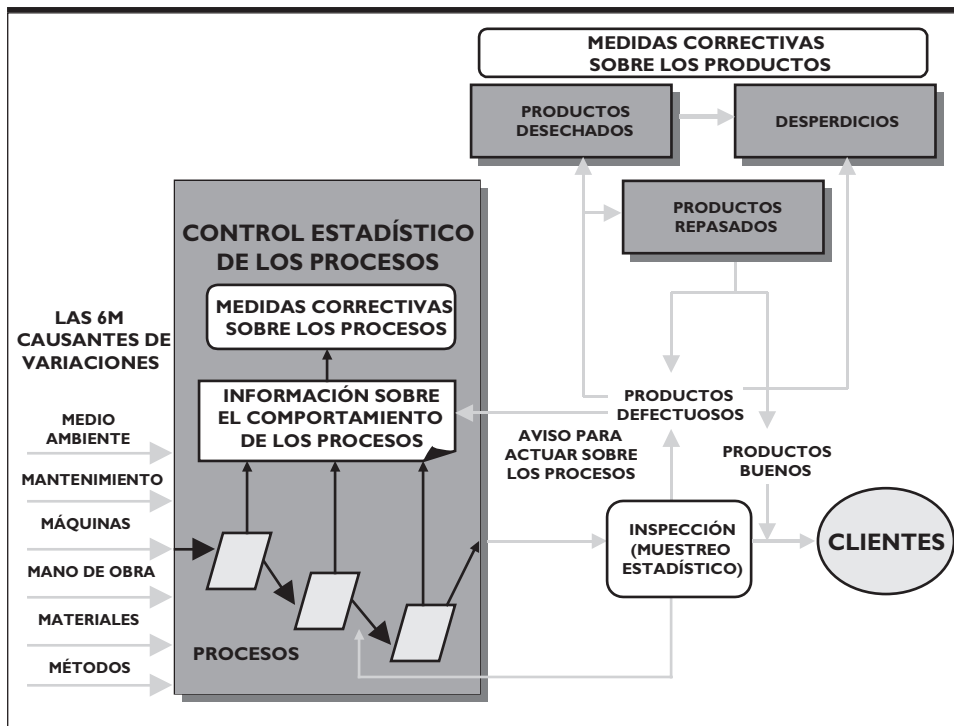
MEDIDAS CORRECTIVAS SOBRE LOS PRODUCTOS

PRODUCTOS DESECHADOS

DESPERDICIOS

PRODUCTOS REPASADOS

CONTROL ESTADÍSTICO DE LOS PROCESOS

MEDIDAS CORRECTIVAS SOBRE LOS PROCESOS

LAS 6M CAUSANTES DE VARIACIONES

INFORMACIÓN SOBRE EL COMPORTAMIENTO DE LOS PROCESOS

PRODUCTOS DEFECTUOSOS

MEDIO AMBIENTE

AVISO PARA ACTUAR SOBRE LOS PROCESOS

PRODUCTOS BUENOS

MANTENIMIENTO

MÁQUINAS

INSPECCIÓN (MUESTREO ESTADÍSTICO)

CLIENTES

MANO DE OBRA

MATERIALES

PROCESOS

MÉTODOS